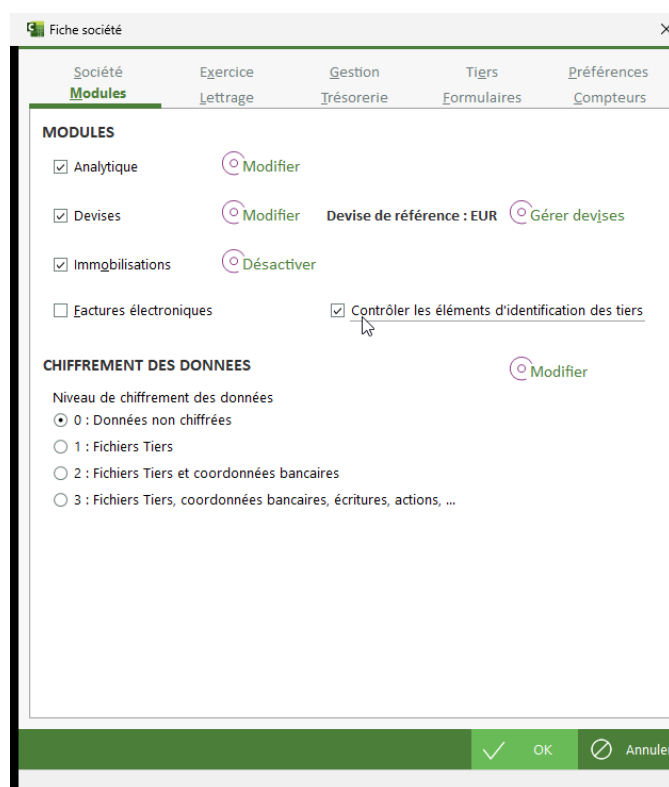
Fiche société

Société
Modules
Exercice
Lettrage
Gestion
Trésorerie
Tiers
Formulaires
Préférences
Compteurs

MODULES

☑ Analytique
Modifier

☑ Devises
Modifier
Devise de référence : EUR
Gérer devises

☑ Immobilisations
Désactiver

☐ Factures électroniques
☑ Contrôler les éléments d'identification des tiers

CHIFFREMENT DES DONNEES
Modifier

Niveau de chiffrement des données
0 : Données non chiffrées
1 : Fichiers Tiers
2 : Fichiers Tiers et coordonnées bancaires
3 : Fichiers Tiers, coordonnées bancaires, écritures, actions, ...

OK
Annuler